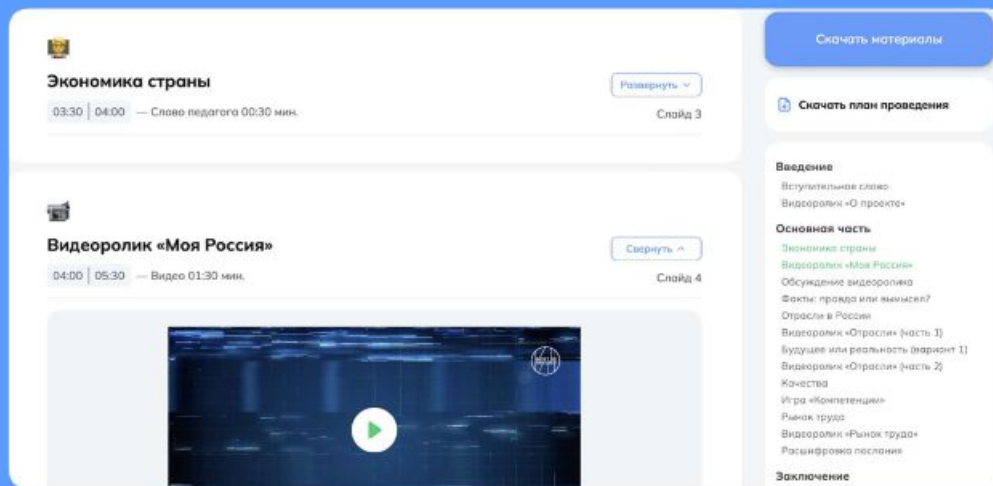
Экономика страны

Развернуть

03:30 | 04:00 — Слово педагога 00:30 мин.

Слайд 3

Видеоролик «Моя Россия»

Свернуть

04:00 | 05:30 — Видео 01:30 мин.

Слайд 4

Скачать материалы

Скачать план проведения

Введение

Вступительное слово

Видеоролик «О проекте»

Основная часть

Экономика страны

Видеоролик «Моя Россия»

Обсуждение видеоролика

Факты: правда или вымысел?

Отрасли в России

Видеоролик «Отрасли» (часть 1)

Будущее или реальность (вариант 1)

Видеоролик «Отрасли» (часть 2)

Качества

Игра «Компетенции»

Рынок труда

Видеоролик «Рынок труда»

Расшифровка послания

Заключение